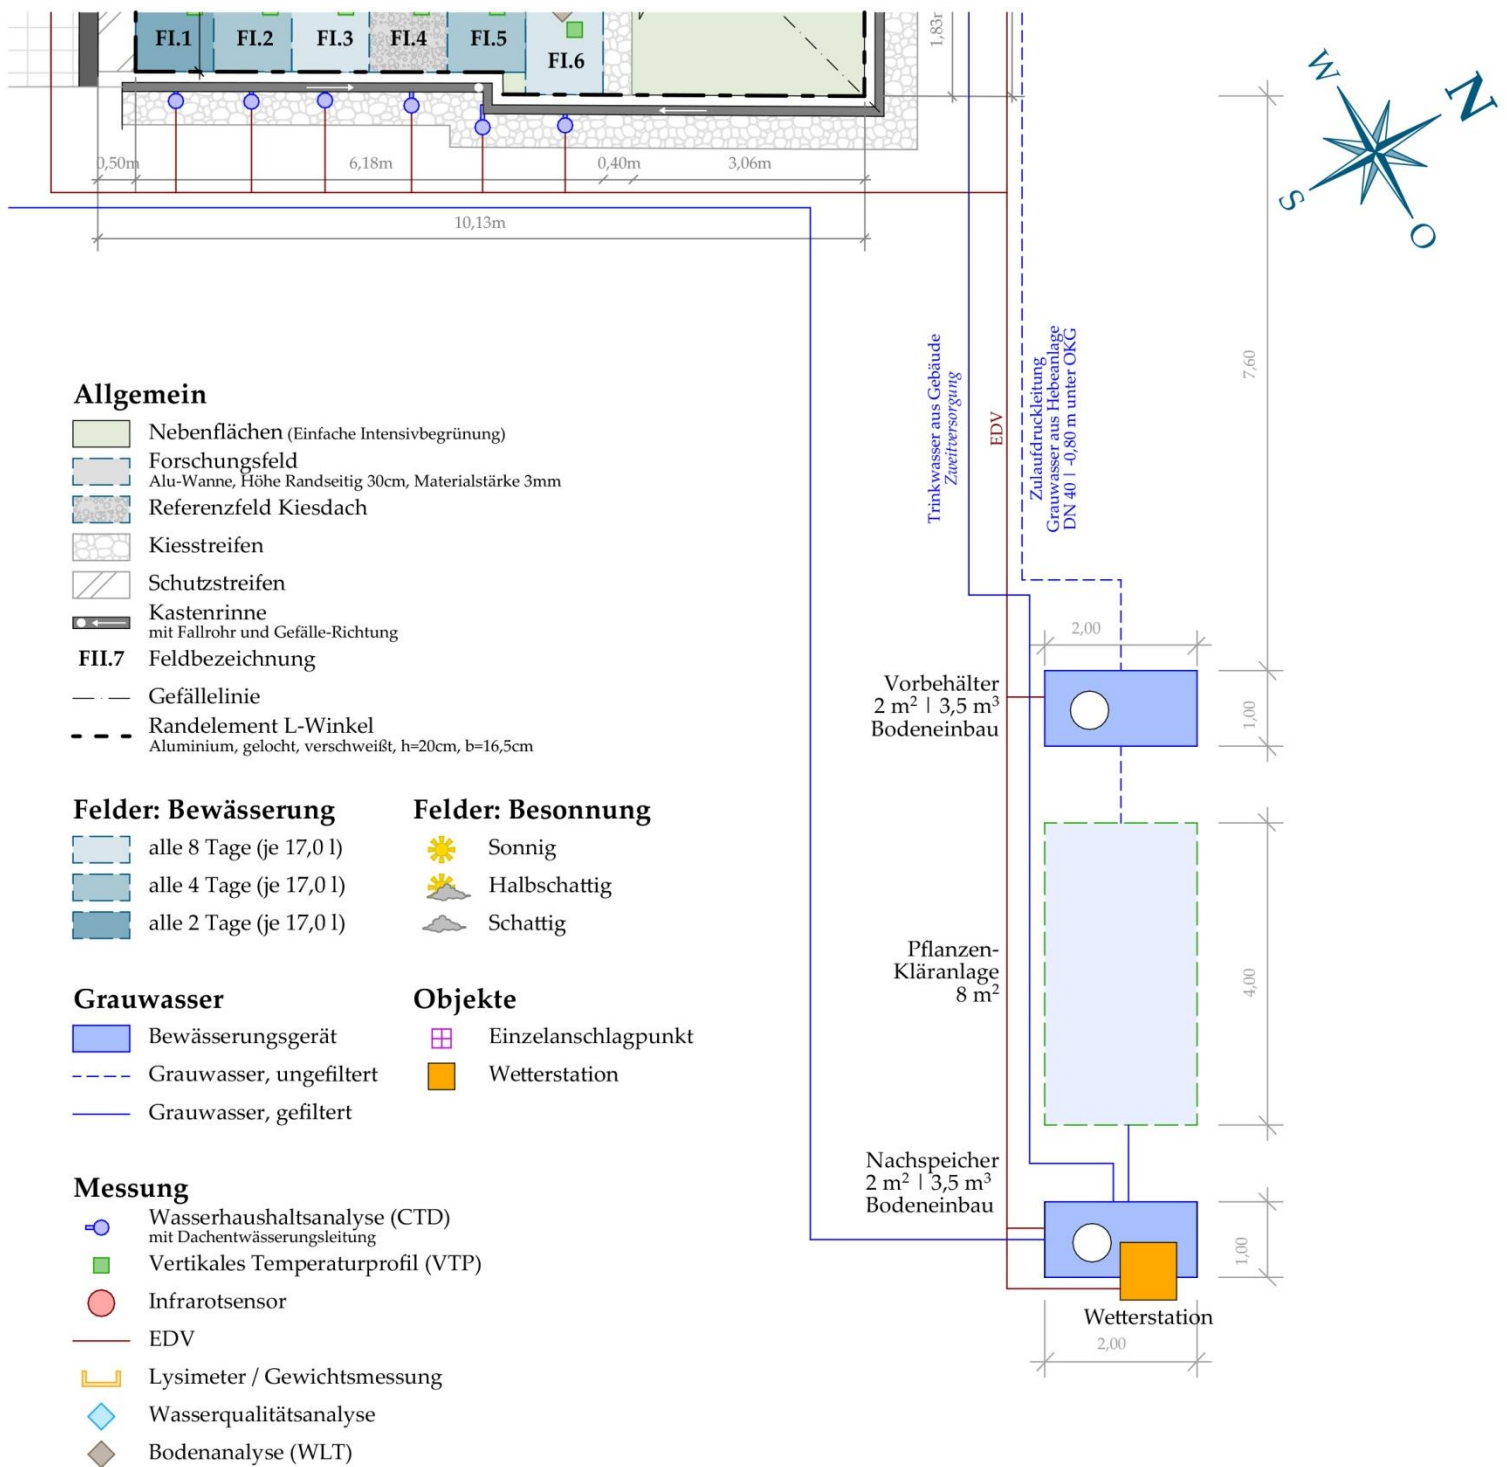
Fl.1 Fl.2 Fl.3 Fl.4 Fl.5 Fl.6

1,83m

0,50m 6,18m 0,40m 3,06m

10,13m

W N S O

Trinkwasser aus Gebäude
Zweitversorgung

EDV

Zulaufdruckleitung
Grauwasser aus Hebeanlage
DN 40 | -0,80 m unter OKG

7,60

Allgemein
Nebenflächen (Einfache Intensivbegrünung)
Forschungsfeld
Alu-Wanne, Höhe Randseitig 30cm, Materialstärke 3mm
Referenzfeld Kiesdach
Kiesstreifen
Schutzstreifen
Kastenrinne
mit Fallrohr und Gefälle-Richtung
FII.7 Feldbezeichnung
Gefällelinie
Randelement L-Winkel
Aluminium, gelocht, verschweißt, h=20cm, b=16,5cm

2,00

Vorbehälter
2 m² | 3,5 m³
Bodeneinbau

1,00

Felder: Bewässerung
alle 8 Tage (je 17,0 l)
alle 4 Tage (je 17,0 l)
alle 2 Tage (je 17,0 l)

Felder: Besonnung
Sonnig
Halbschattig
Schattig

Pflanzen-
Kläranlage
8 m²

4,00

Grauwasser
Bewässerungsgerät
Grauwasser, ungefiltert
Grauwasser, gefiltert

Objekte
Einzelanschlagpunkt
Wetterstation

Nachspeicher
2 m² | 3,5 m³
Bodeneinbau

1,00

Wetterstation
2,00

Messung
Wasserhaushaltsanalyse (CTD)
mit Dachentwässerungsleitung
Vertikales Temperaturprofil (VTP)
Infrarotsensor
EDV
Lysimeter / Gewichtsmessung
Wasserqualitätsanalyse
Bodenanalyse (WLT)